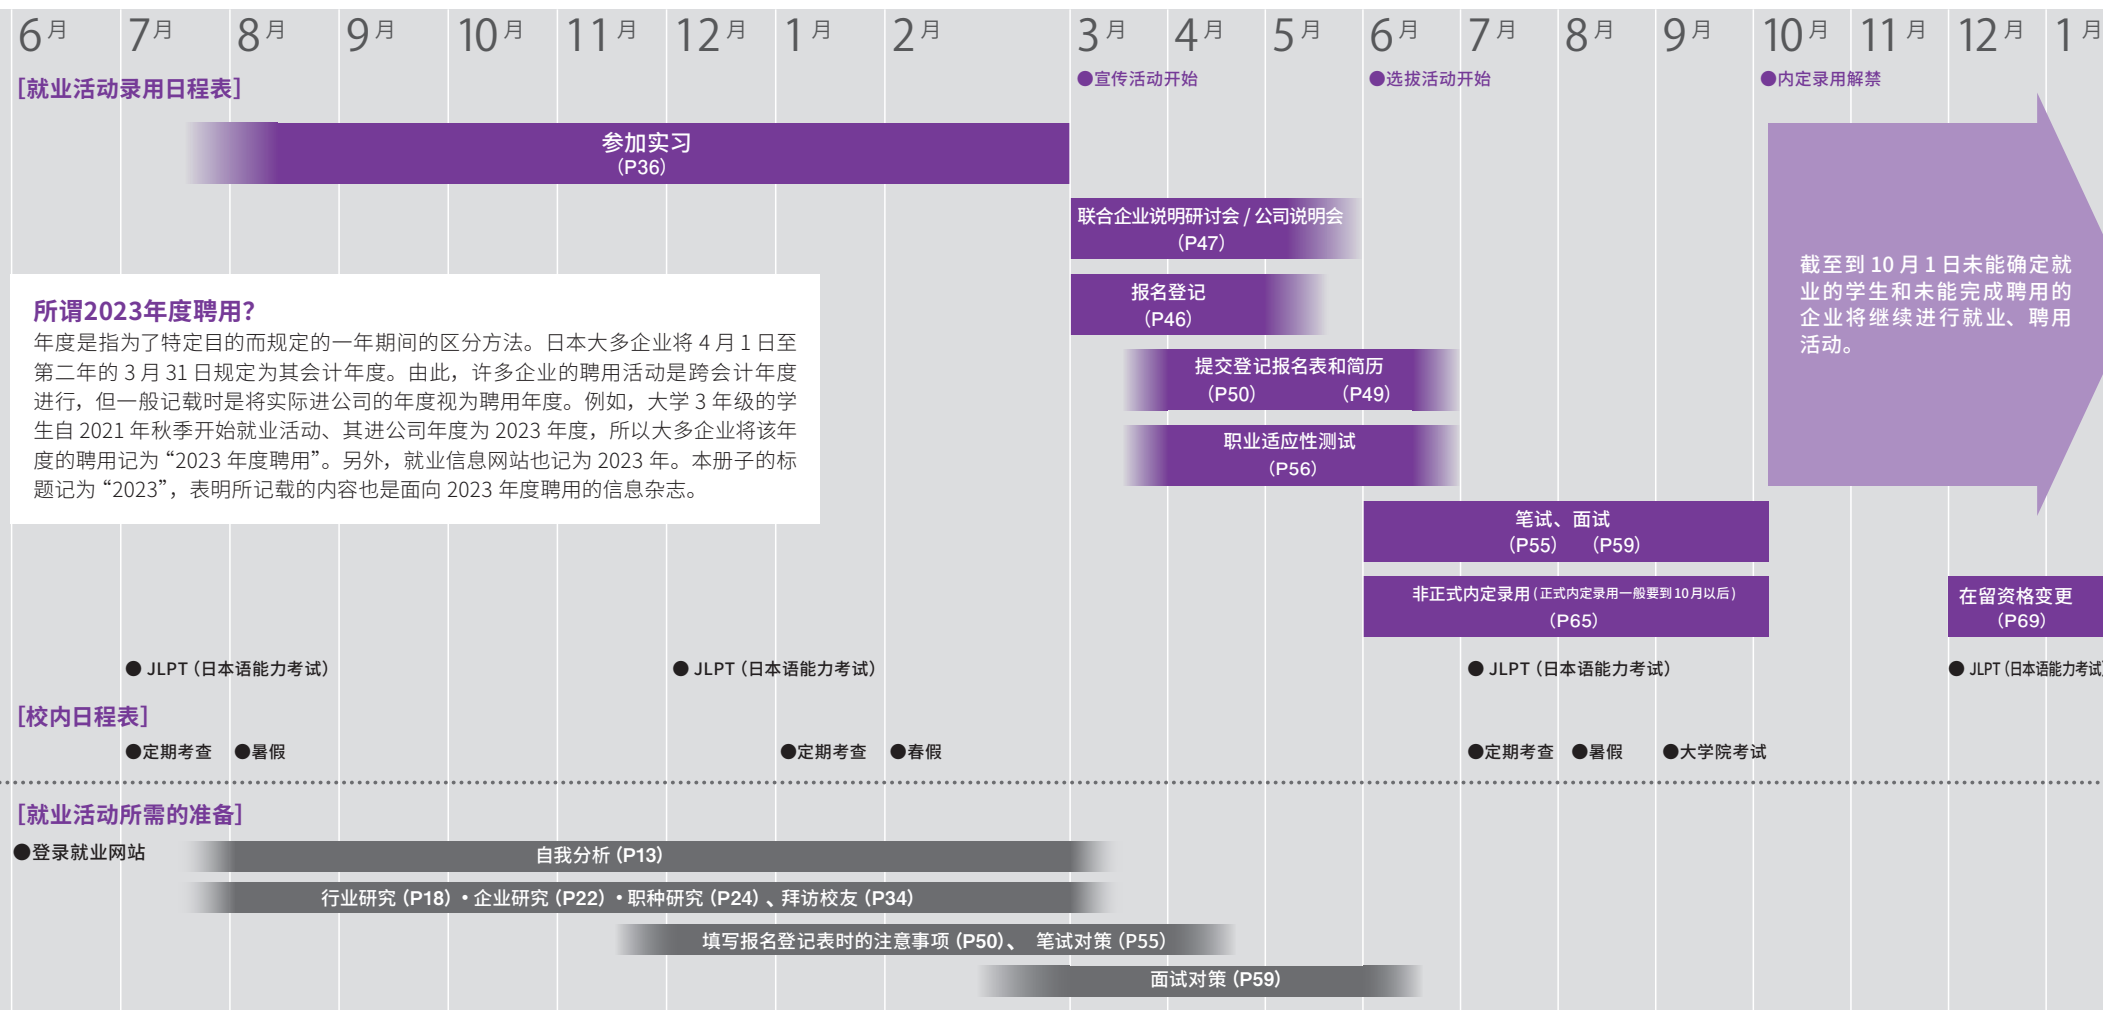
6月 7月 8月 9月 10月 11月 12月 1月 2月 3月 4月 5月 6月 7月 8月 9月 10月 11月 12月 1月

[就业活动录用日程表]

●宣传活动开始 ●选拔活动开始 ●内定录用解禁

参加实习
(P36)

联合企业说明研讨会 / 公司说明会
(P47)

报名登记
(P46)

提交登记报名表和简历
(P50) (P49)

职业适应性测试
(P56)

笔试、面试
(P55) (P59)

非正式内定录用(正式内定录用一般要到10月以后)
(P65)

截至到 10 月 1 日未能确定就业的学生和未能完成聘用的企业将继续进行就业、聘用活动。

在留资格变更
(P69)

所谓2023年度聘用?
年度是指为了特定目的而规定的一年期间的区分方法。日本大多企业将 4 月 1 日至第二年的 3 月 31 日规定为其会计年度。由此，许多企业的聘用活动是跨会计年度进行，但一般记载时是将实际进公司的年度视为聘用年度。例如，大学 3 年级的学生自 2021 年秋季开始就业活动、其进公司年度为 2023 年度，所以大多企业将该年度的聘用记为“2023 年度聘用”。另外，就业信息网站也记为 2023 年。本册子的标题记为“2023”，表明所记载的内容也是面向 2023 年度聘用的信息杂志。

● JLPT（日本语能力考试） ● JLPT（日本语能力考试） ● JLPT（日本语能力考试） ● JLPT（日本语能力考试）

[校内日程表]
●定期考查 ●暑假 ●定期考查 ●春假 ●定期考查 ●暑假 ●大学院考试

[就业活动所需的准备]
●登录就业网站
自我分析（P13）
行业研究（P18）・企业研究（P22）・职种研究（P24）、拜访校友（P34）
填写报名登记表时的注意事项（P50）、 笔试对策（P55）
面试对策（P59）